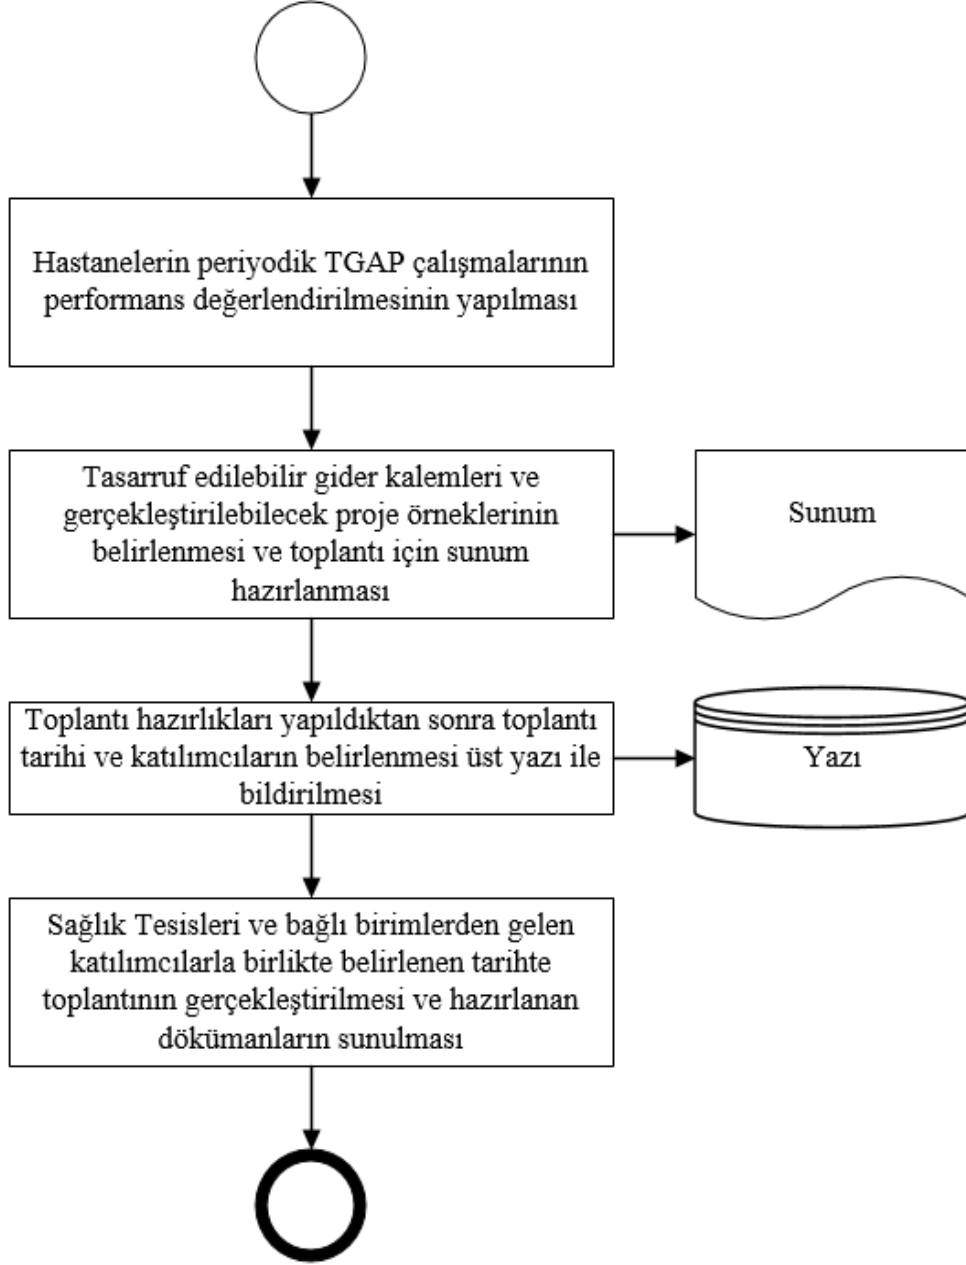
Hastanelerin periyodik TGAP çalışmalarının performans değerlendirilmesinin yapılması

Tasarruf edilebilir gider kalemleri ve gerçekleştirilebilecek proje örneklerinin belirlenmesi ve toplantı için sunum hazırlanması

Sunum

Toplantı hazırlıkları yapıldıktan sonra toplantı tarihi ve katılımcıların belirlenmesi üst yazı ile bildirilmesi

Yazı

Sağlık Tesisleri ve bağlı birimlerden gelen katılımcılarla birlikte belirlenen tarihte toplantının gerçekleştirilmesi ve hazırlanan dökümanların sunulması